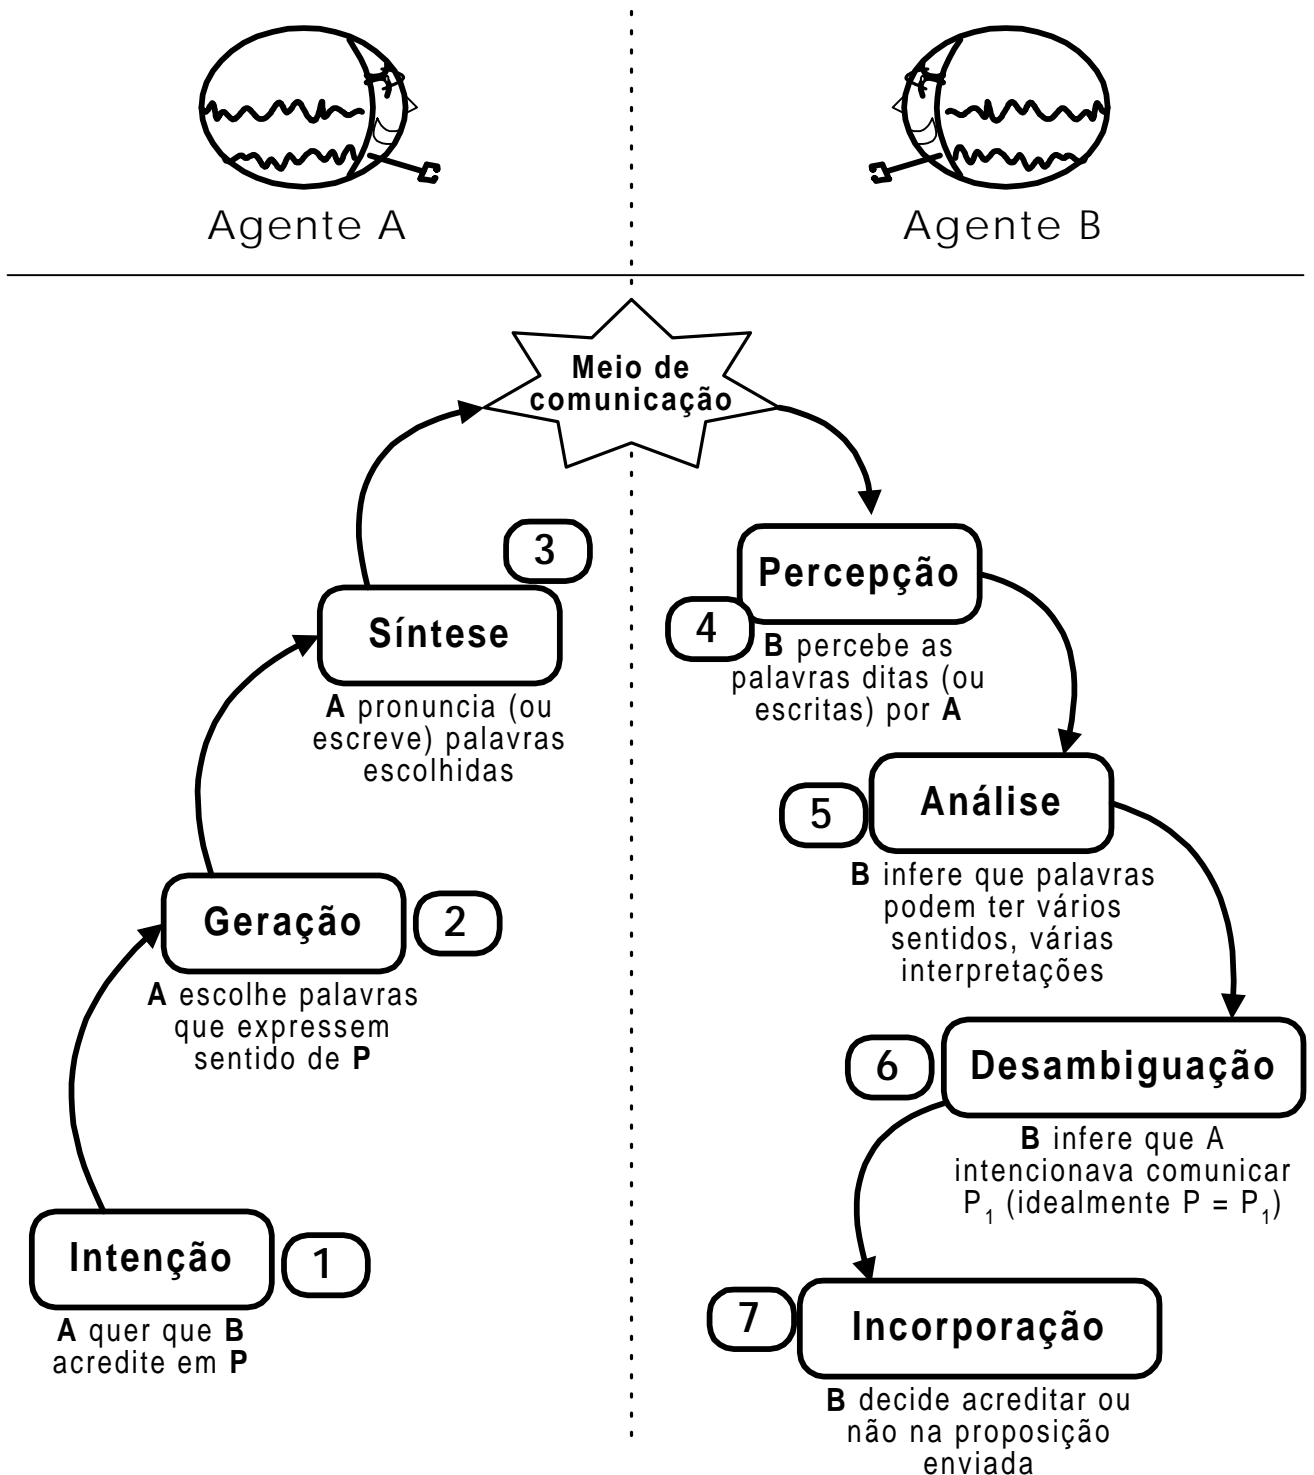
Agente A

Agente B

Meio de comunicação

3

Síntese

A pronuncia (ou escreve) palavras escolhidas

Geração

2

A escolhe palavras que expressem sentido de P

Intenção

1

A quer que B acredite em P

Percepção

4

B percebe as palavras ditas (ou escritas) por A

5

Análise

B infere que palavras podem ter vários sentidos, várias interpretações

6

Desambiguação

B infere que A intencionava comunicar $P_1$ (idealmente $P = P_1$)

7

Incorporação

B decide acreditar ou não na proposição enviada